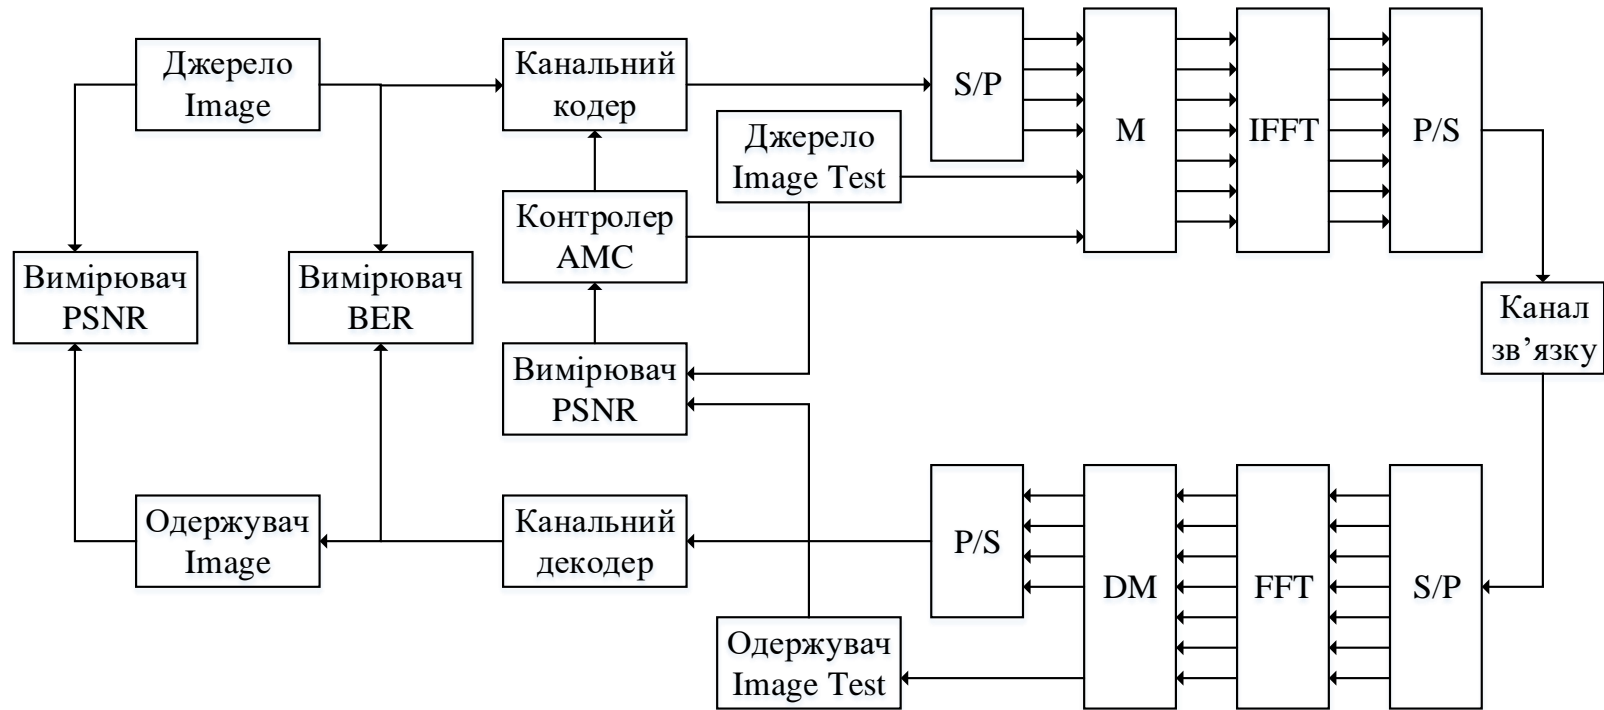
Джерело Image

Канальний кодер

S/P

M

IFFT

P/S

Джерело Image Test

Контролер AMC

Вимірювач PSNR

Вимірювач BER

Канал зв’язку

Вимірювач PSNR

Одержувач Image

Канальний декодер

P/S

DM

FFT

S/P

Одержувач Image Test